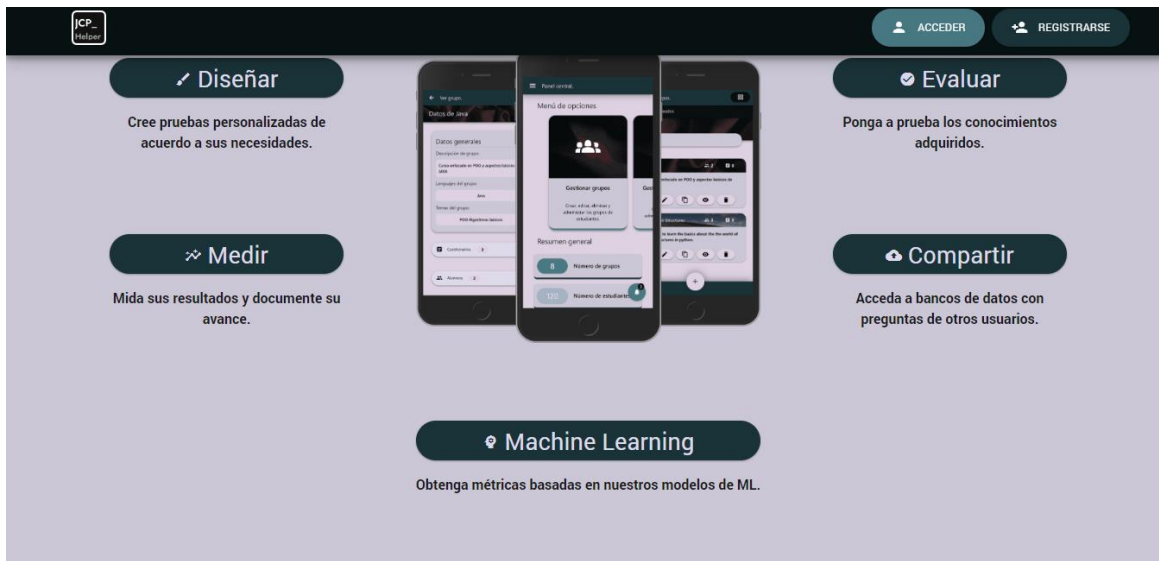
JCP_
Helper

ACCEDER
REGISTRARSE

Diseñar

Cree pruebas personalizadas de acuerdo a sus necesidades.

Medir

Mida sus resultados y documente su avance.

Ver grupo
Datos de Java
Datos generales
Descripción del grupo
Curso enfocado en POO y aspectos básicos de JAVA
Lenguaje del grupo
Java
Temas del grupo
POO Algoritmos básicos
Cuestionarios 3
Alumnos 2

Panel central
Menú de opciones
Gestionar grupos
Crear, editar, eliminar y administrar los grupos de estudiantes.
Resumen general
8
Número de grupos
120
Número de estudiantes

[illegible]
enfocado en POO y aspectos básicos de
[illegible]
to learn the basics about the the world of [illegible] in python.

Evaluar

Ponga a prueba los conocimientos adquiridos.

Compartir

Acceda a bancos de datos con preguntas de otros usuarios.

Machine Learning

Obtenga métricas basadas en nuestros modelos de ML.